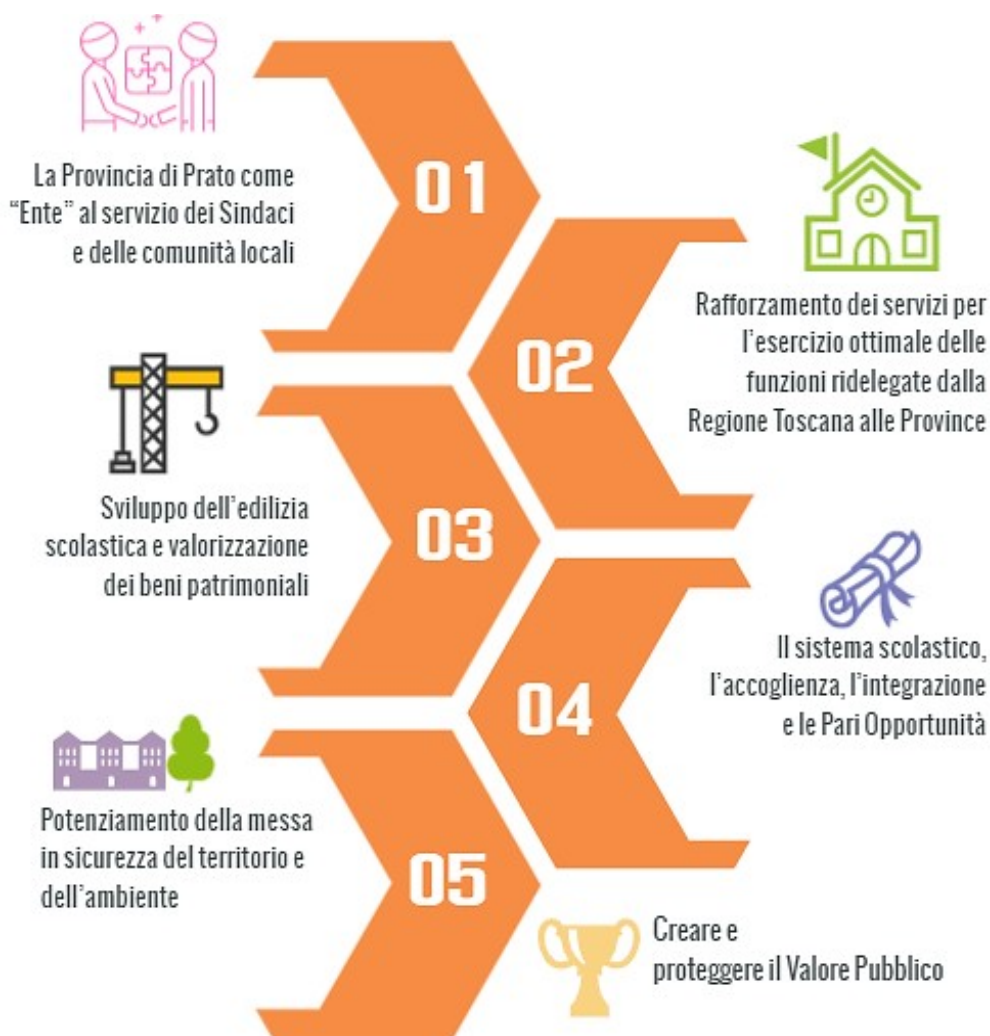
La Provincia di Prato come "Ente" al servizio dei Sindaci e delle comunità locali

01

Rafforzamento dei servizi per l'esercizio ottimale delle funzioni ridelegate dalla Regione Toscana alle Province

02

Sviluppo dell'edilizia scolastica e valorizzazione dei beni patrimoniali

03

Il sistema scolastico, l'accoglienza, l'integrazione e le Pari Opportunità

04

Potenziamento della messa in sicurezza del territorio e dell'ambiente

05

Creare e proteggere il Valore Pubblico